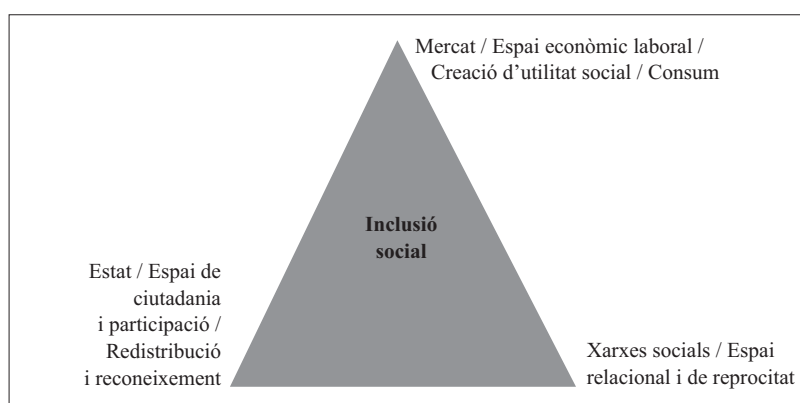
Mercat / Espai econòmic laboral / Creació d'utilitat social / Consum

Inclusió social

Estat / Espai de ciutadania i participació / Redistribució i reconeixement

Xarxes socials / Espai relacional i de reprocitat